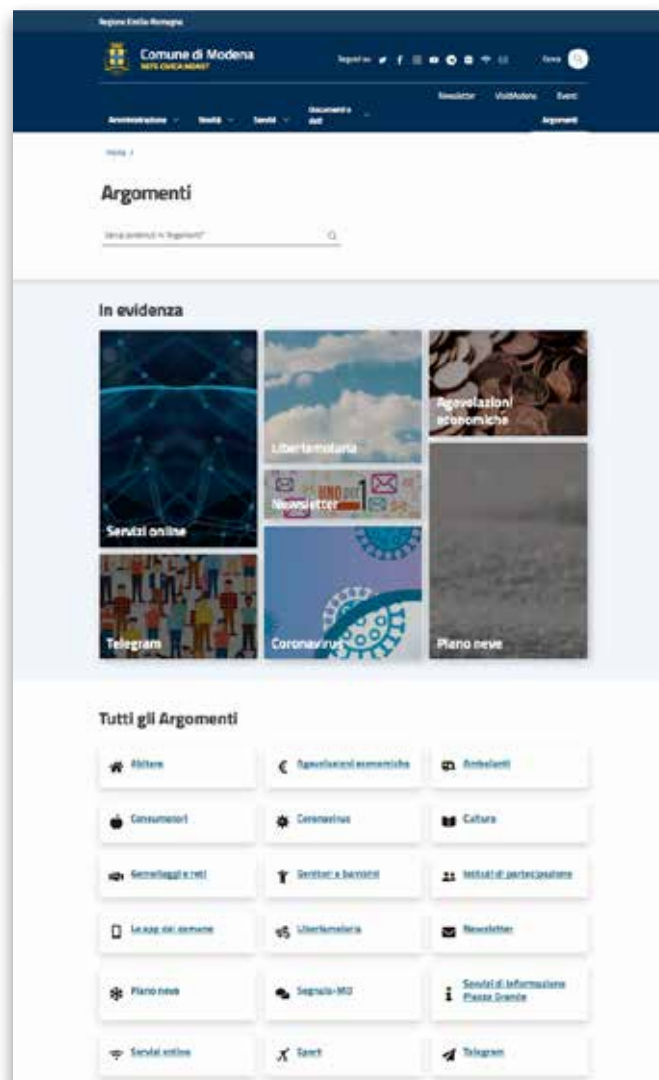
Regione Emilia-Romagna

Comune di Modena
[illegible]

Seguici su

Cerca

Newsletter VisitModena Eventi

Amministrazione Novità Servizi Documenti e dati

Argomenti

Home /

Argomenti

Cerca contenuti in "Argomenti"

In evidenza

Servizi online

Libertamoriaria

Agevolazioni economiche

Newsletter

Telegram

Coronavirus

Piano neve

Tutti gli Argomenti

Abitare

Agevolazioni economiche

Ambulanti

Consumatori

Coronavirus

Cultura

Gemellaggi e reti

Genitori e bambini

Istituti di partecipazione

Le app del comune

Libertamoriaria

Newsletter

Piano neve

Segnala-MO

Servizi di Informazione Piazza Grande

Servizi online

Sport

Telegram